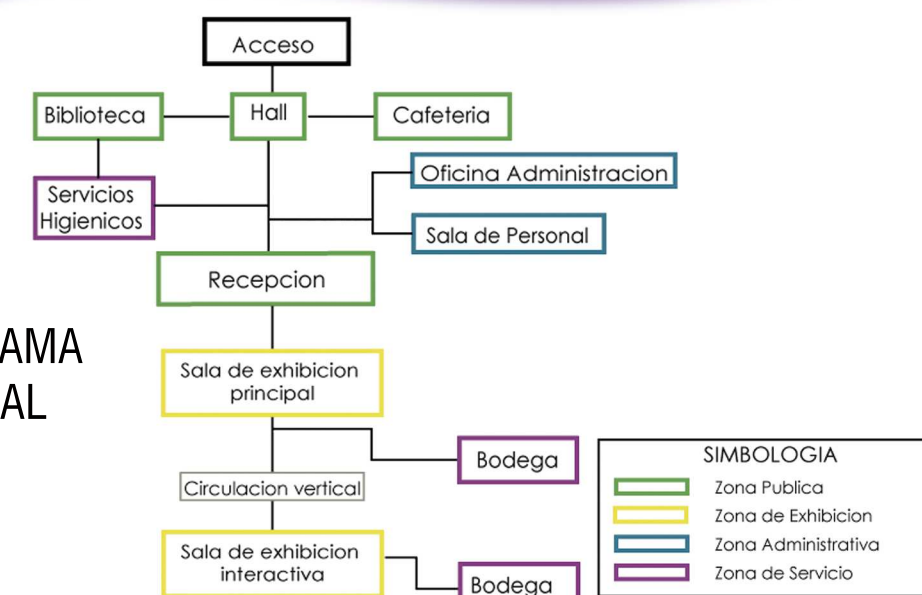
AMA
AL

Acceso

Biblioteca

Hall

Cafeteria

Servicios Higienicos

Oficina Administracion

Sala de Personal

Recepcion

Sala de exhibicion principal

Bodega

Circulacion vertical

Sala de exhibicion interactiva

Bodega

SIMBOLOGIA
Zona Publica
Zona de Exhibicion
Zona Administrativa
Zona de Servicio